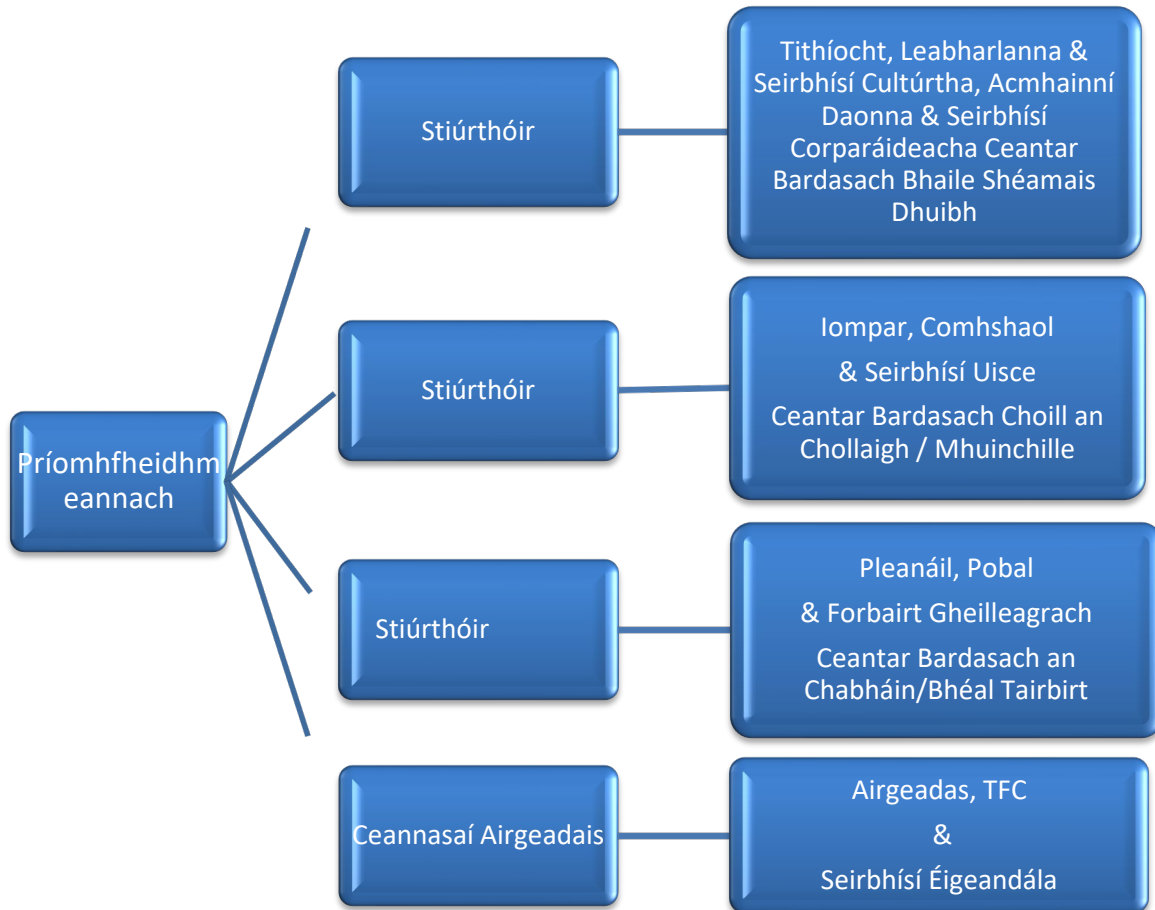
Príomhfheidhmeannach

Stiúrthóir

Tithíocht, Leabharlanna & Seirbhísí Cultúrtha, Acmhainní Daonna & Seirbhísí Corparáideacha Ceantar Bardasach Bhaile Shéamais Dhuibh

Stiúrthóir

Iompar, Comhshaol

& Seirbhísí Uisce

Ceantar Bardasach Choill an Chollaigh / Mhuinchille

Stiúrthóir

Pleanáil, Pobal

& Forbairt Gheilleagrach

Ceantar Bardasach an Chabháin/Bhéal Tairbirt

Ceannasaí Airgeadais

Airgeadas, TFC

&

Seirbhísí Éigeandála